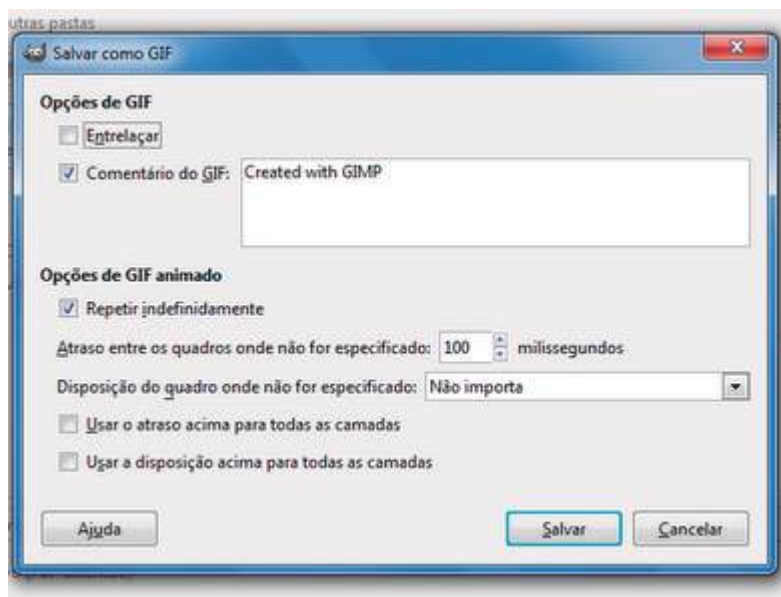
utras pastas

Salvar como GIF

Opções de GIF

Entrelaçar

Comentário do GIF: Created with GIMP

Opções de GIF animado

Repetir indefinidamente

Atraso entre os quadros onde não for especificado: 100 milissegundos

Disposição do quadro onde não for especificado: Não importa

Usar o atraso acima para todas as camadas

Usar a disposição acima para todas as camadas

Ajuda

Salvar

Cancelar